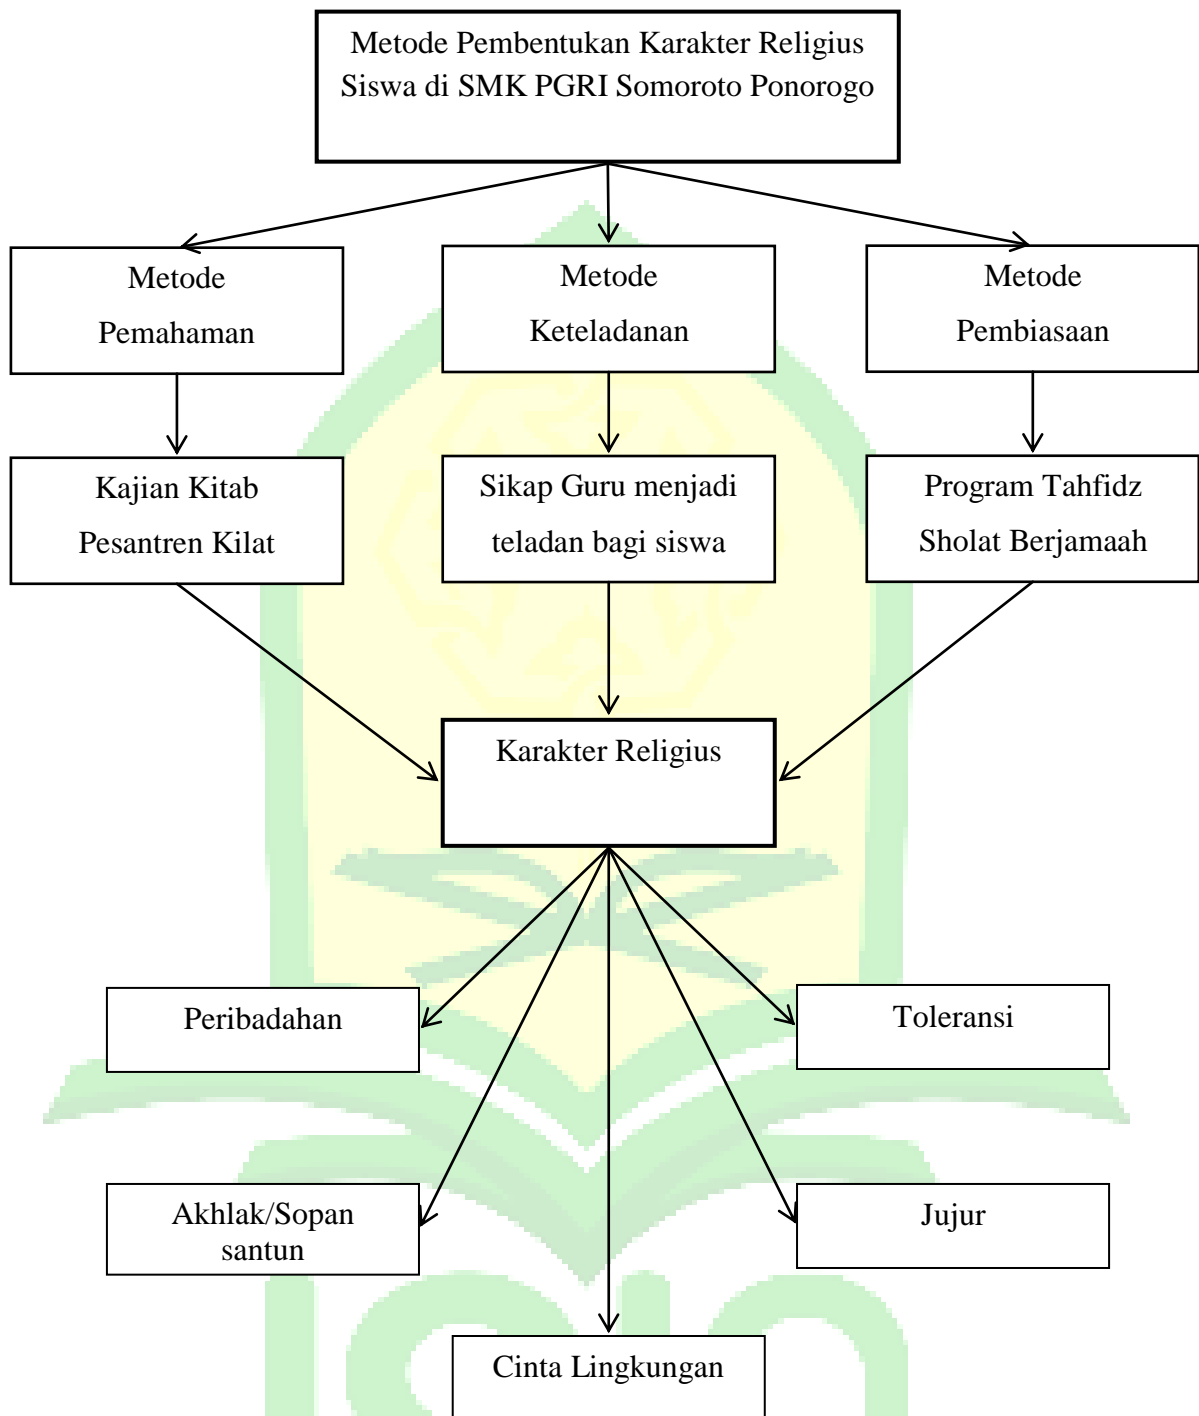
Metode Pembentukan Karakter Religius Siswa di SMK PGRI Somoroto Ponorogo

Metode Pemahaman

Metode Keteladanan

Metode Pembiasaan

Kajian Kitab
Pesantren Kilat

Sikap Guru menjadi teladan bagi siswa

Program Tahfidz
Sholat Berjamaah

Karakter Religius

Peribadahan

Toleransi

Akhlak/Sopan santun

Jujur

Cinta Lingkungan